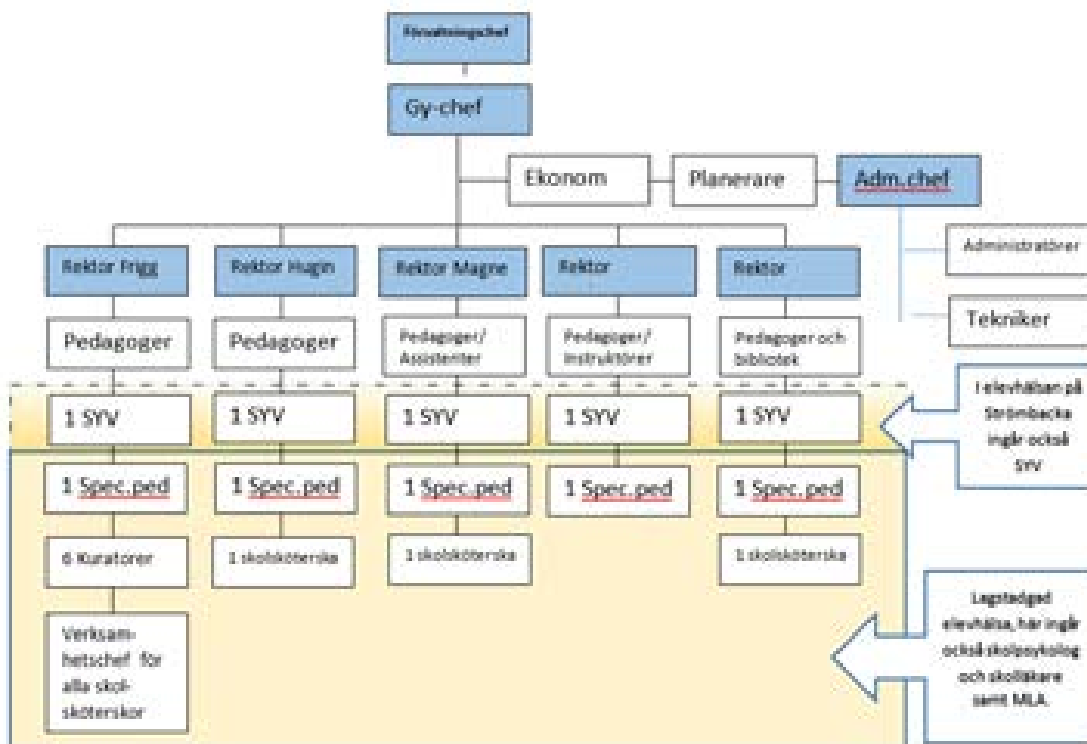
Förvaltningschef

Gy-chef

Ekonom

Planerare

Adm.chef

Administratörer

Tekniker

Rektor Frigg

Rektor Hugin

Rektor Magne

Rektor

Rektor

Pedagoger

Pedagoger

Pedagoger/ Assistenter

Pedagoger/ Instruktörer

Pedagoger och bibliotek

1 SYV

1 SYV

1 SYV

1 SYV

1 SYV

I elevhälsan på Strömbacka ingår också SYV

1 Spec.ped

1 Spec.ped

1 Spec.ped

1 Spec.ped

1 Spec.ped

6 Kuratorer

1 skolsköterska

1 skolsköterska

1 skolsköterska

Verksamhetschef för alla skolsköterskor

Lagstadgad elevhälsa, här ingår också skolpsykolog och skolläkare samt MLA.